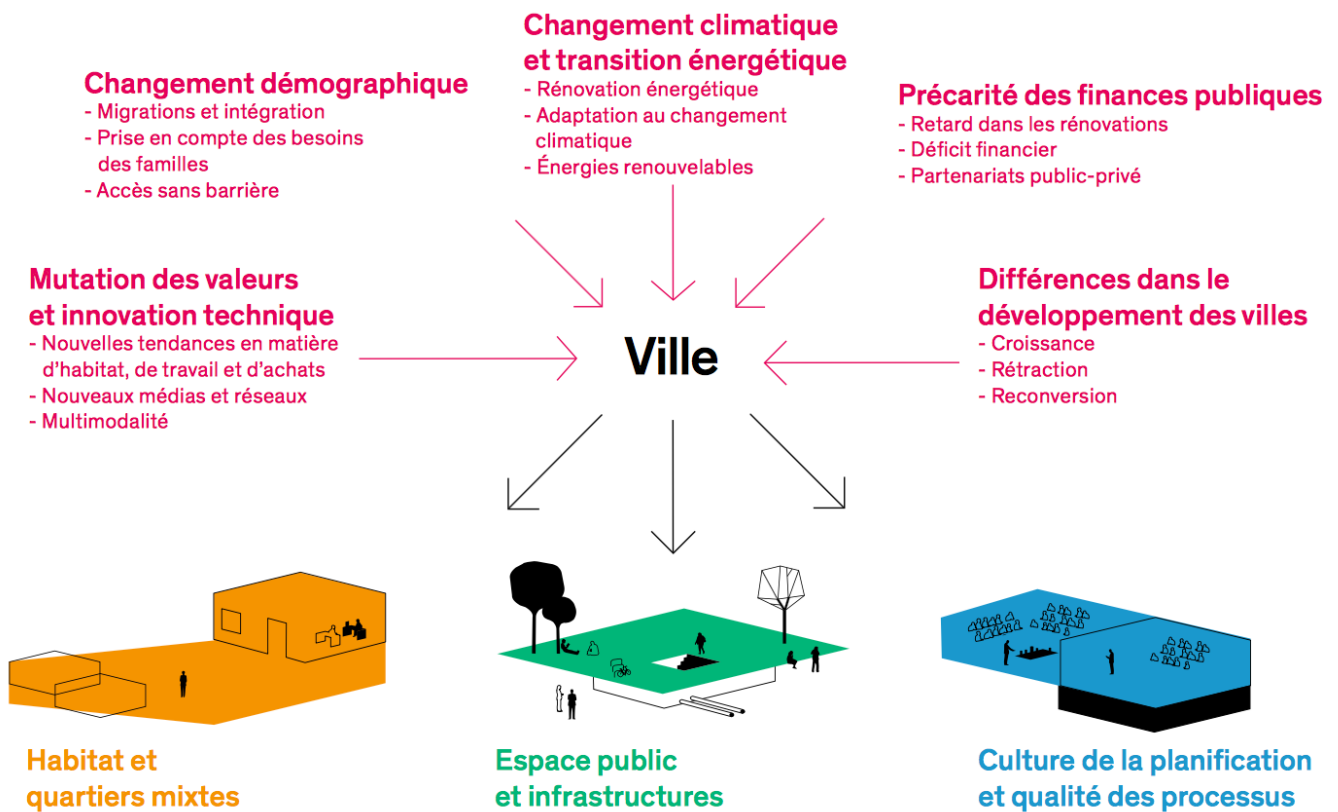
Changement démographique
- Migrations et intégration
- Prise en compte des besoins des familles
- Accès sans barrière

Changement climatique et transition énergétique
- Rénovation énergétique
- Adaptation au changement climatique
- Énergies renouvelables

Précarité des finances publiques
- Retard dans les rénovations
- Déficit financier
- Partenariats public-privé

Mutation des valeurs et innovation technique
- Nouvelles tendances en matière d'habitat, de travail et d'achats
- Nouveaux médias et réseaux
- Multimodalité

Ville

Différences dans le développement des villes
- Croissance
- Rétraction
- Reconversion

Habitat et quartiers mixtes

Espace public et infrastructures

Culture de la planification et qualité des processus